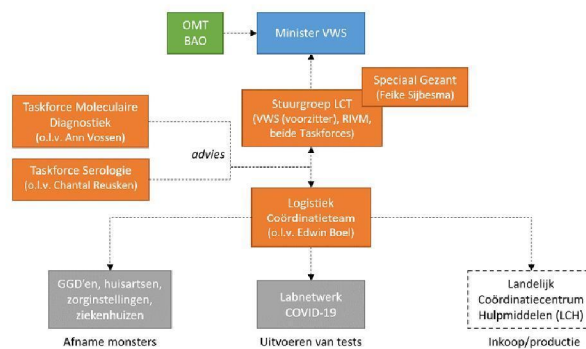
OMT
BAO

Minister VWS

Speciaal Gezant
(Feike Sijbesma)

Taskforce Moleculaire Diagnostiek
(o.l.v. Ann Vossen)

Stuurgroep LCT
(VWS (voorzitter), RIVM, beide Taskforces)

advies

Taskforce Serologie
(o.l.v. Chantal Reusken)

Logistiek
Coördinatieteam
(o.l.v. Edwin Boel)

GGD'en, huisartsen, zorginstellingen, ziekenhuizen

Labnetwerk
COVID-19

Landelijk
Coördinatiecentrum
Hulpmiddelen (LCH)

Afname monsters

Uitvoeren van tests

Inkoop/productie